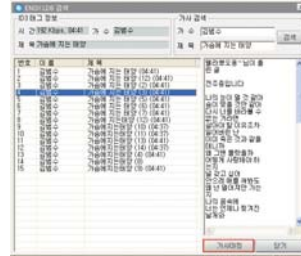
ENDI 시리 검색

ID3태그 정보
시 간 192 Kbps, 04:41 가 수 김범수
제 목 가슴에 지는 태양

가사 검색
가 수 김범수
제 목 가슴에 지는 태양
검색

| 번호 | 이 름 | 제 목 |
|---|---|---|
| 1 | 김범수 | 가슴에 지는 태양 (04:41) |
| 2 | 김범수 | 가슴에 지는 태양 (04:41) |
| 3 | 김범수 | 가슴에 지는 태양 (12) (04:41) |
| 4 | 김범수 | 가슴에 지는 태양 (12) (04:41) |
| 5 | 김범수 | 가슴에 지는 태양 (5) (04:41) |
| 6 | 김범수 | 가슴에 지는 태양 (12) (04:41) |
| 7 | 김범수 | 가슴에 지는 태양 (12) (04:41) |
| 8 | 김범수 | 가슴에 지는 태양 (12) (04:41) |
| 9 | 김범수 | 가슴에지는태양 (10) (04:37) |
| 10 | 김범수 | 가슴에지는태양 (10) (04:37) |
| 11 | 김범수 | 가슴에지는태양 (10) (04:37) |
| 12 | 김범수 | 가슴에지는태양 (10) (04:37) |
| 13 | 김범수 | 가슴에 지는 태양 (3) (04:41) |

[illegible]

가사저장 닫기